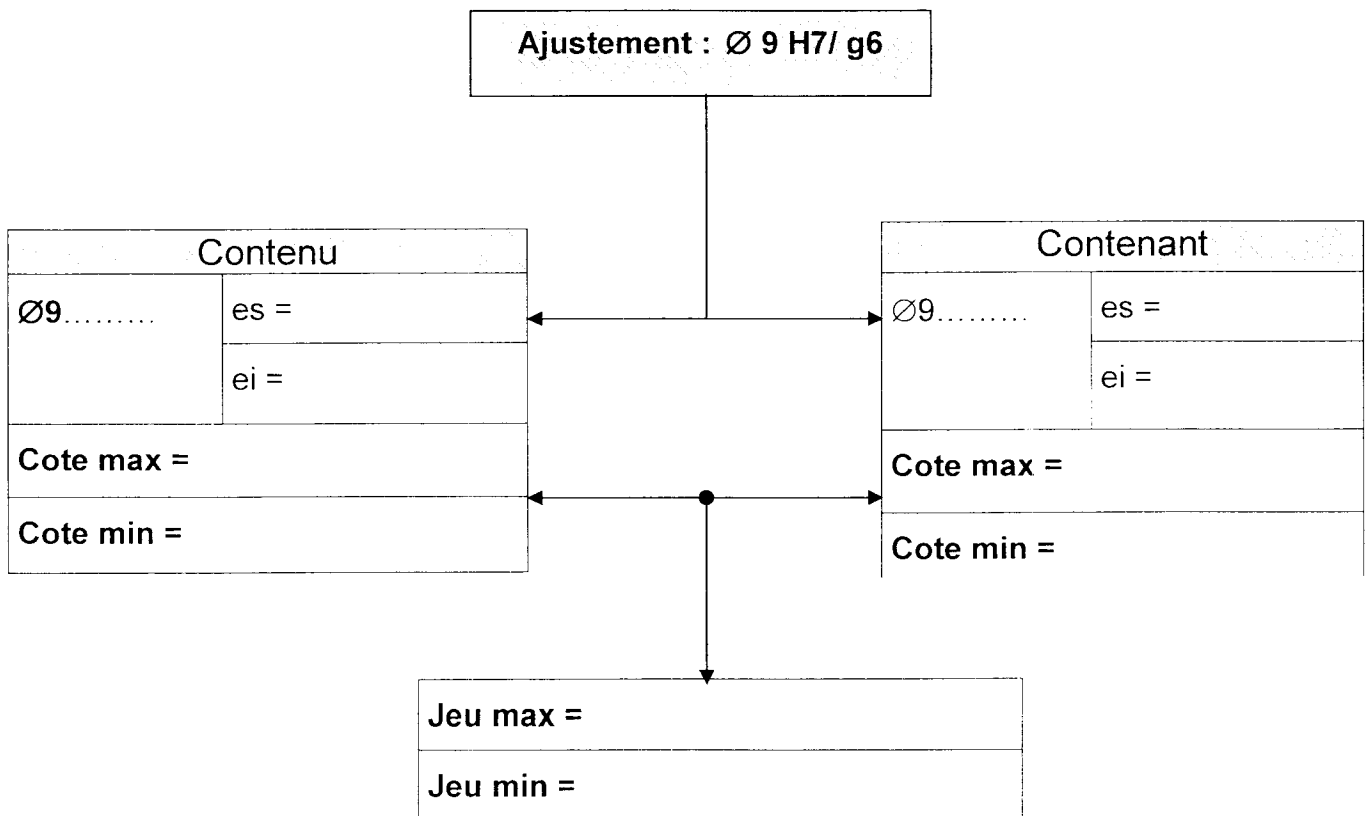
Ajustement : $\varnothing$ 9 H7/ g6

Contenu

| $\varnothing$9......... | es = |
|---|---|
| | ei = |
| Cote max = | |
| Cote min = | |

Contenant

| $\varnothing$9......... | es = |
|---|---|
| | ei = |
| Cote max = | |
| Cote min = | |

Jeu max =

Jeu min =